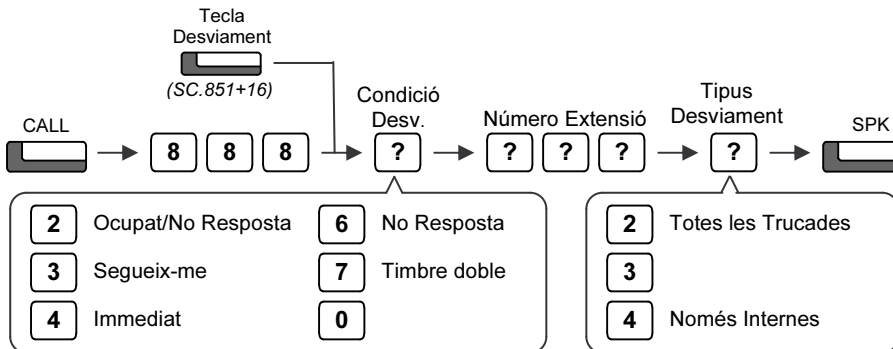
Tecla Desviament

(SC.851+16)

CALL

8 8 8

Condició Desv.

?

Número Extensió

? ? ?

Tipus Desviament

?

SPK

2 Ocupat/No Resposta

3 Segueix-me

4 Immediat

6 No Resposta

7 Timbre doble

0

2 Totes les Trucades

3

4 Només Internes